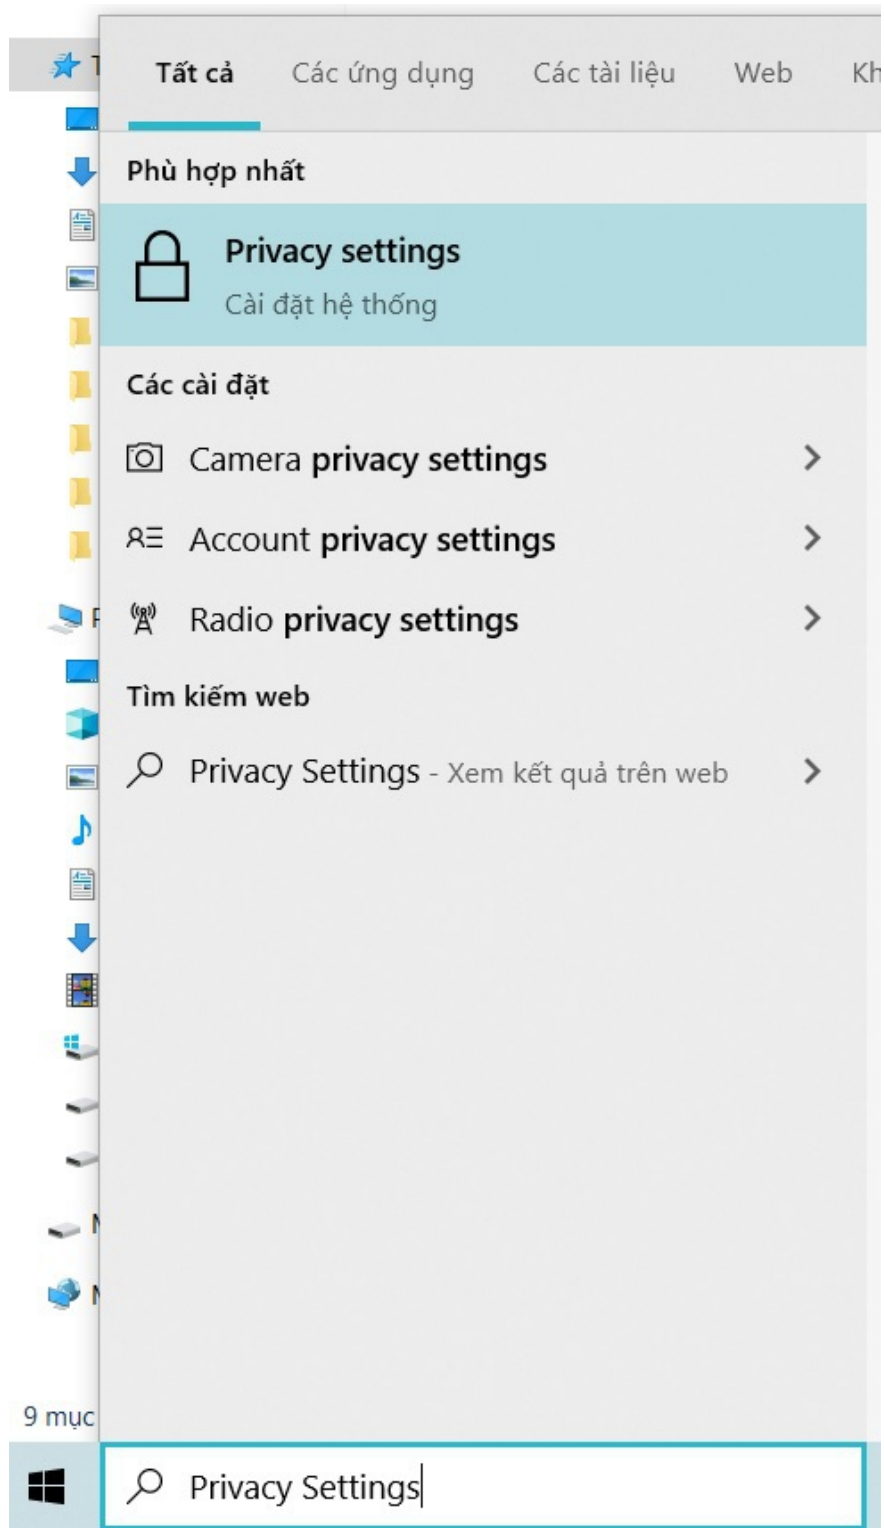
Tất cả Các ứng dụng Các tài liệu Web Kh

Phù hợp nhất

Privacy settings
Cài đặt hệ thống

Các cài đặt

Camera privacy settings

Account privacy settings

Radio privacy settings

Tìm kiếm web

Privacy Settings - Xem kết quả trên web

9 mục

Privacy Settings